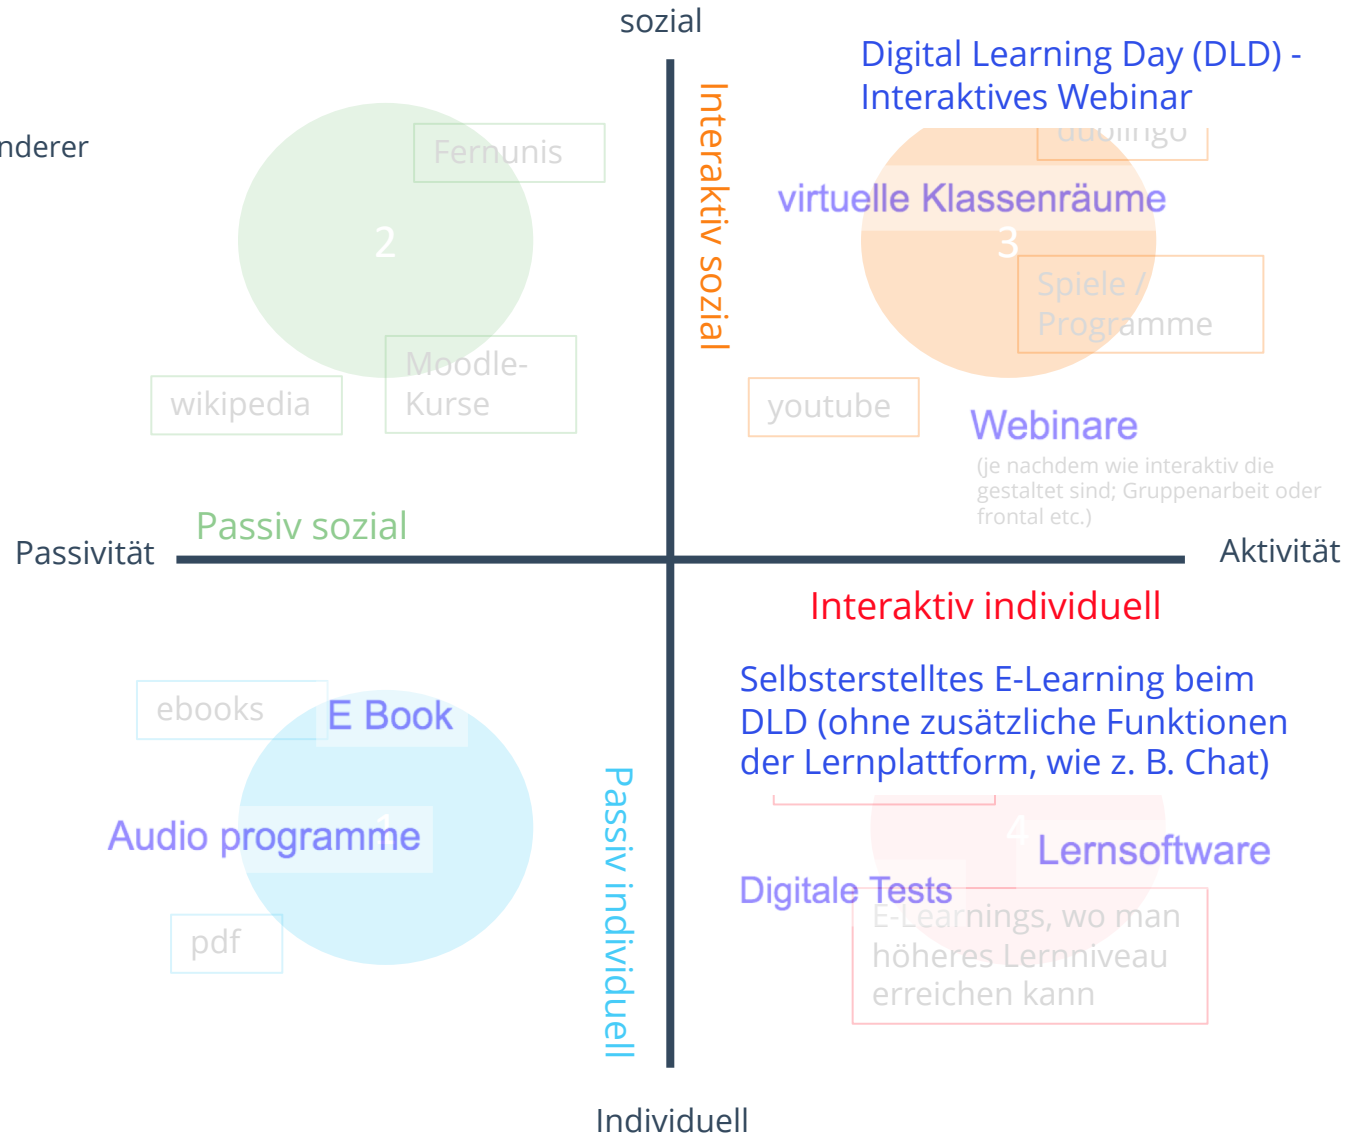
sozial

nderer

Digital Learning Day (DLD) - Interaktives Webinar

Fernunis

2

Interaktiv sozial

duolingo

virtuelle Klassenräume

3

Spiele / Programme

Moodle-Kurse

wikipedia

youtube

Webinare

(je nachdem wie interaktiv die gestaltet sind; Gruppenarbeit oder frontal etc.)

Passiv sozial

Passivität

Aktivität

Interaktiv individuell

Selbsterstelltes E-Learning beim DLD (ohne zusätzliche Funktionen der Lernplattform, wie z. B. Chat)

ebooks

E Book

Audio programme

1

Passiv individuell

4

Lernsoftware

Digitale Tests

E-Learnings, wo man höheres Lernniveau erreichen kann

pdf

Individuell